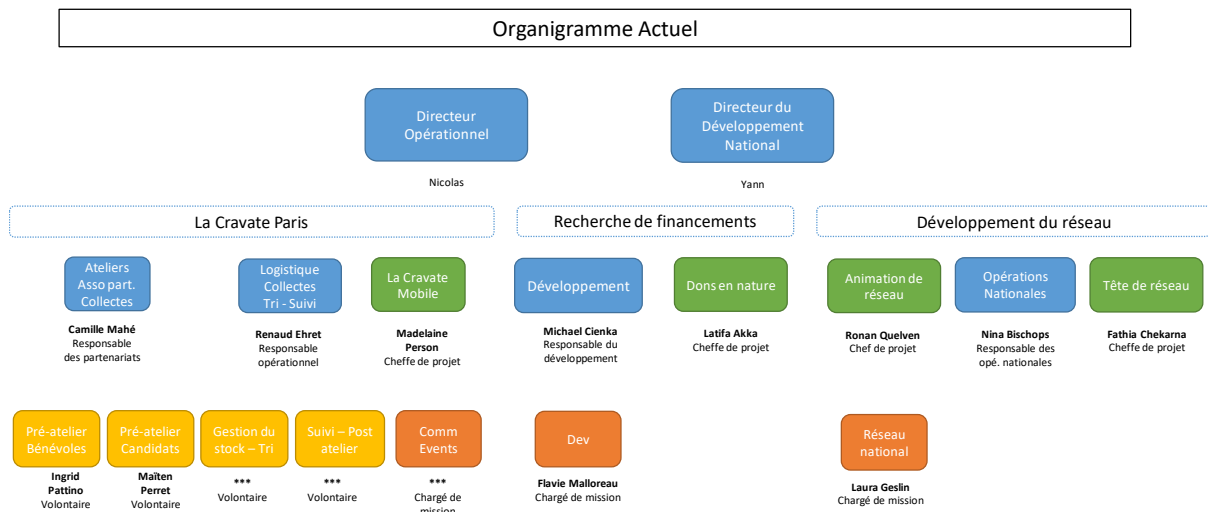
Organigramme Actuel

Directeur Opérationnel

Nicolas

Directeur du Développement National

Yann

La Cravate Paris

Recherche de financements

Développement du réseau

Ateliers Asso part. Collectes

Camille Mahé
Responsable des partenariats

Logistique Collectes Tri - Suivi

Renaud Ehret
Responsable opérationnel

La Cravate Mobile

Madelaine Person
Cheffe de projet

Développement

Michael Cienka
Responsable du développement

Dons en nature

Latifa Akka
Cheffe de projet

Animation de réseau

Ronan Quelven
Chef de projet

Opérations Nationales

Nina Bischops
Responsable des opé. nationales

Tête de réseau

Fathia Chekarna
Cheffe de projet

Pré-atelier Bénévoles

Ingrid Pattino
Volontaire

Pré-atelier Candidats

Maïten Perret
Volontaire

Gestion du stock – Tri

***
Volontaire

Suivi – Post atelier

***
Volontaire

Comm Events

***
Chargé de mission

Dev

Flavie Malloreau
Chargé de mission

Réseau national

Laura Geslin
Chargé de mission